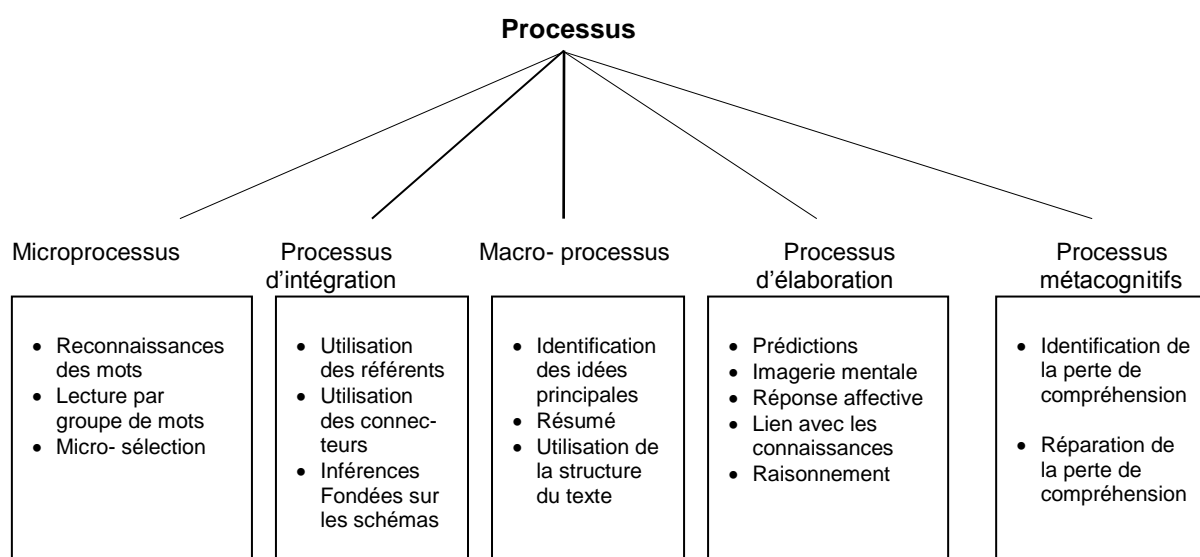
Processus

Microprocessus

- Reconnaissances des mots
- Lecture par groupe de mots
- Micro- sélection

Processus d'intégration

- Utilisation des référents
- Utilisation des connecteurs
- Inférences Fondées sur les schémas

Macro- processus

- Identification des idées principales
- Résumé
- Utilisation de la structure du texte

Processus d'élaboration

- Prédictions
- Imagerie mentale
- Réponse affective
- Lien avec les connaissances
- Raisonnement

Processus métacognitifs

- Identification de la perte de compréhension
- Réparation de la perte de compréhension